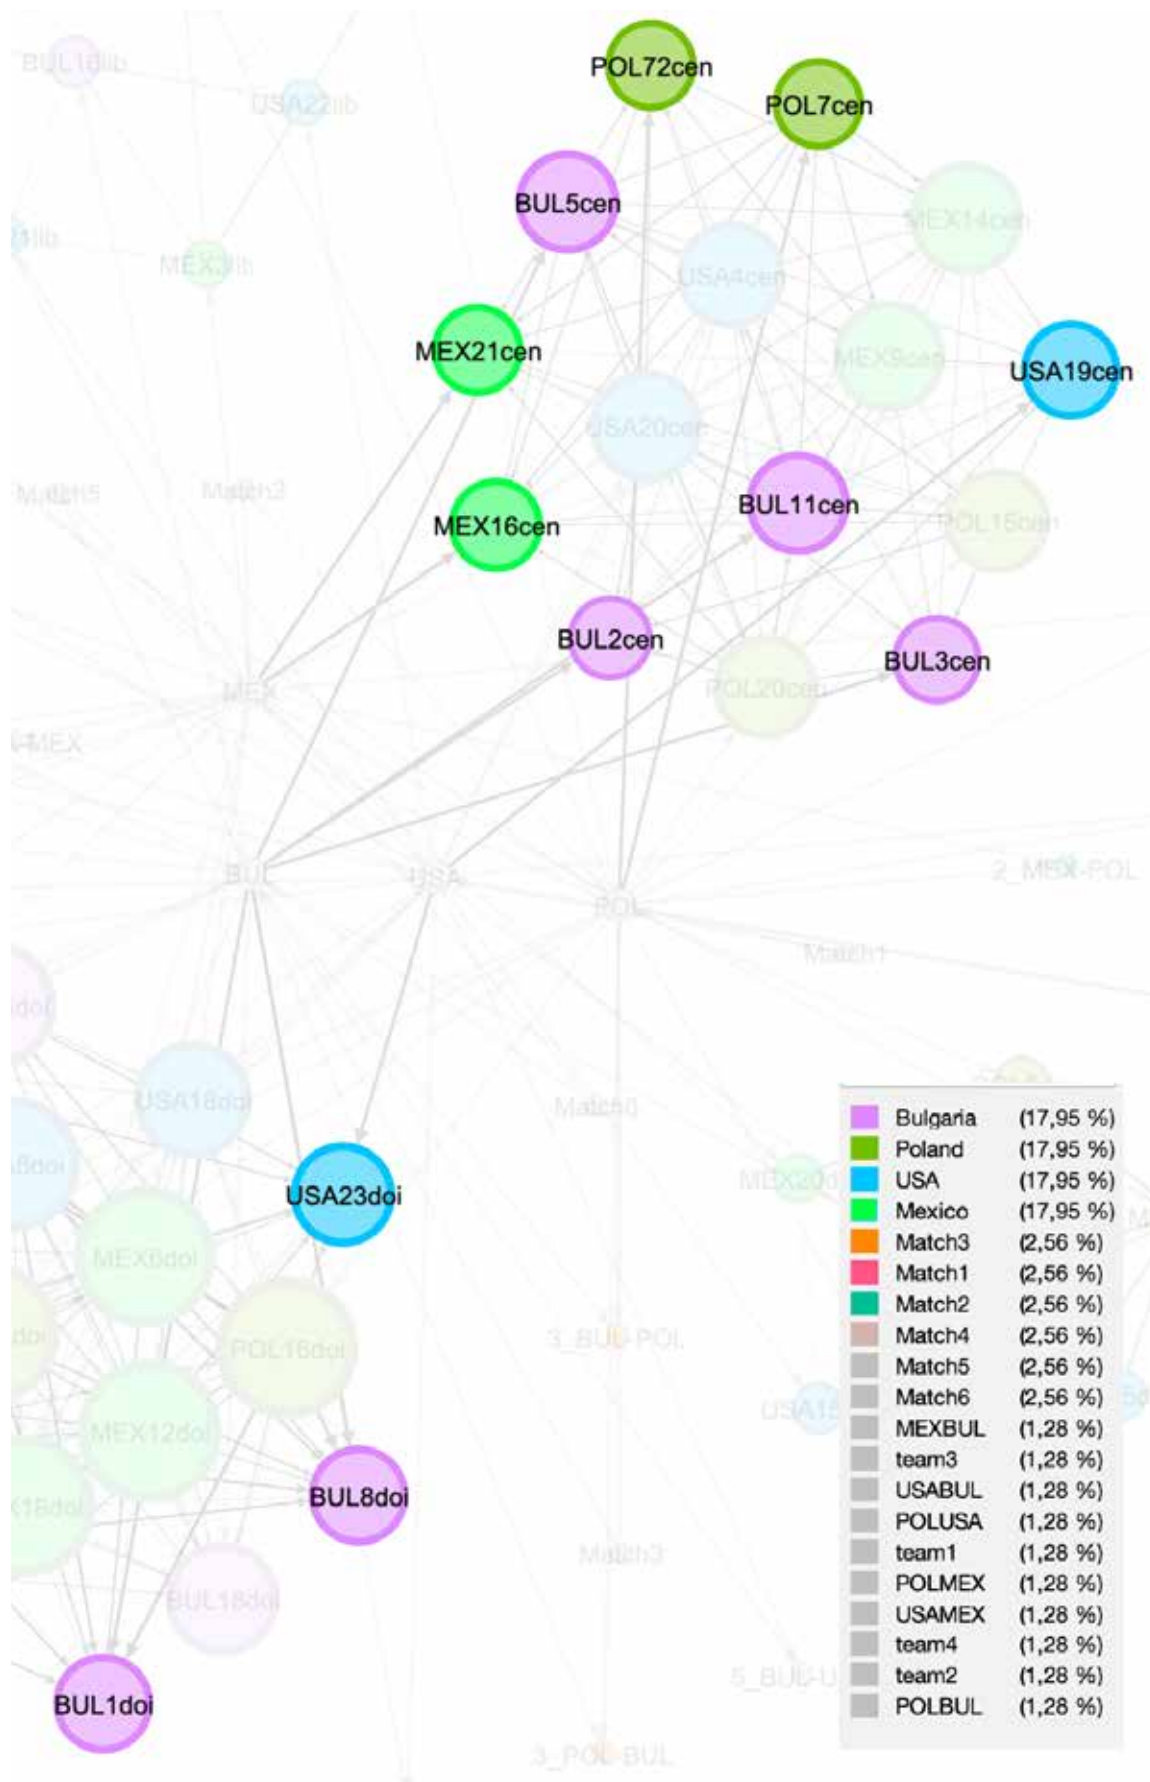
BUL16lib
USA22lib
POL72cen
POL7cen
BUL5cen
MEX14cen
3lib
MEX3lib
USA4cen
MEX21cen
MEX9cen
USA19cen
USA20cen
Match5
Match2
MEX16cen
BUL11cen
POL15cen
BUL2cen
BUL3cen
MEX
POL20cen
-MEX
BUL
USA
POL
2_MEX-POL
Match1
doi
USA18doi
Match0
5doi
USA23doi
MEX20
MEX6doi
doi
POL16doi
3_BUL-POL
USA15
MEX12doi
BUL8doi
16doi
Match3
BUL18doi
5_BUL-U
BUL1doi
3_POL-BUL

| | |
|---|---|
| Bulgaria | (17,95 %) |
| Poland | (17,95 %) |
| USA | (17,95 %) |
| Mexico | (17,95 %) |
| Match3 | (2,56 %) |
| Match1 | (2,56 %) |
| Match2 | (2,56 %) |
| Match4 | (2,56 %) |
| Match5 | (2,56 %) |
| Match6 | (2,56 %) |
| MEXBUL | (1,28 %) |
| team3 | (1,28 %) |
| USABUL | (1,28 %) |
| POLUSA | (1,28 %) |
| team1 | (1,28 %) |
| POLMEX | (1,28 %) |
| USAMEX | (1,28 %) |
| team4 | (1,28 %) |
| team2 | (1,28 %) |
| POLBUL | (1,28 %) |